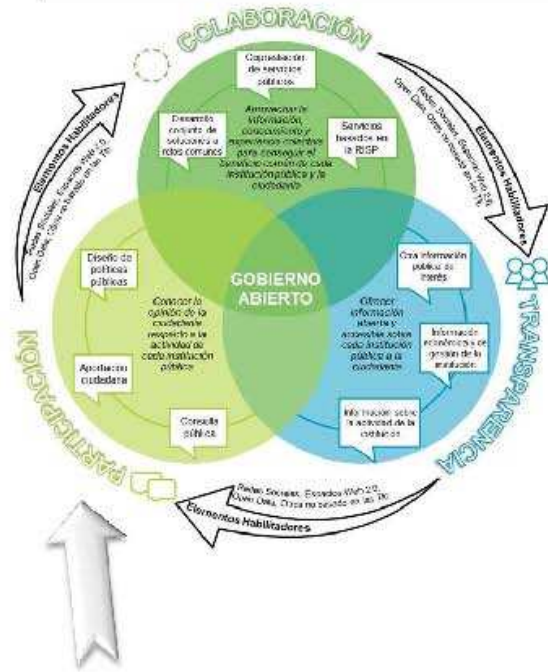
COLABORACIÓN

Capacitación de servicios públicos

Desarrollo conjunto de soluciones a retos comunes

Servicios basados en la RISP

Aprovechar la información, conocimiento y experiencia colectiva para conseguir el beneficio común de cada institución pública y la ciudadanía

GOBIERNO ABIERTO

Diseño de políticas públicas

Conocer la opinión de la ciudadanía respecto a las actividades de cada institución pública

Aportación ciudadana

Consulta pública

Otra información pública de interés

Ofrecer información abierta y accesible sobre cada institución pública a la ciudadanía

Información económica y de gestión de la institución

Información sobre la actividad de la institución

TRANSPARENCIA

PARTICIPACIÓN

Elementos Habilitadores

Redes Sociales, Estándares Web 2.0, Open Data, Otros no basados en las TIC

Elementos Habilitadores

Redes Sociales, Estándares Web 2.0, Open Data, Otros no basados en las TIC

Elementos Habilitadores

Redes Sociales, Estándares Web 2.0, Open Data, Otros no basados en las TIC